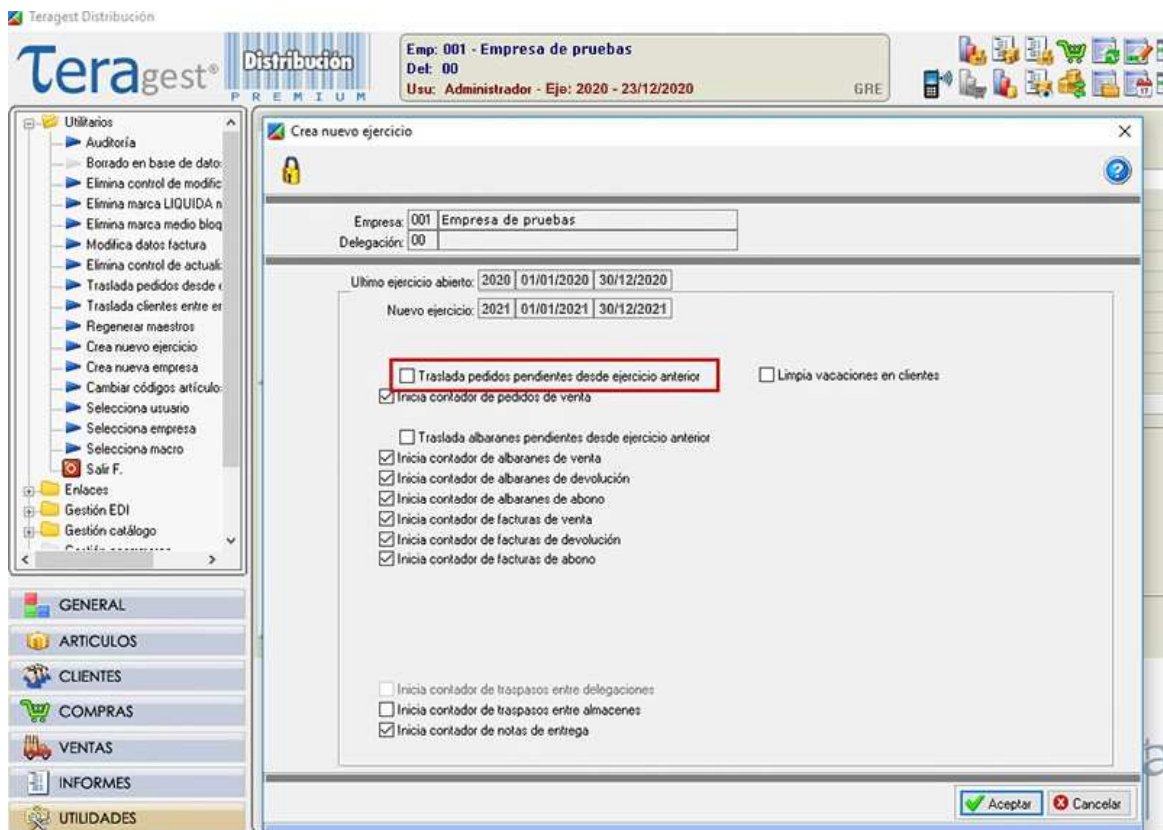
Teragest Distribución

Teragest® Distribución PREMIUM

Emp: 001 - Empresa de pruebas
Del: 00
Usu: Administrador - Eje: 2020 - 23/12/2020
GRE

Utilitarios
Auditoría
Borrado en base de dato:
Elimina control de modific
Elimina marca LIQUIDA n
Elimina marca medio bloq
Modifica datos factura
Elimina control de actuali:
Traslada pedidos desde
Traslada clientes entre er
Regenerar maestros
Crea nuevo ejercicio
Crea nueva empresa
Cambiar códigos artículo:
Selecciona usuario
Selecciona empresa
Selecciona macro
Salir F.
Enlaces
Gestión EDI
Gestión catálogo
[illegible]

GENERAL
ARTICULOS
CLIENTES
COMPRAS
VENTAS
INFORMES
UTILIDADES

Crea nuevo ejercicio

Empresa: 001 Empresa de pruebas
Delegación: 00

Ultimo ejercicio abierto: 2020 01/01/2020 30/12/2020
Nuevo ejercicio: 2021 01/01/2021 30/12/2021

Traslada pedidos pendientes desde ejercicio anterior
Limpia vacaciones en clientes
Inicia contador de pedidos de venta

Traslada albaranes pendientes desde ejercicio anterior
Inicia contador de albaranes de venta
Inicia contador de albaranes de devolución
Inicia contador de albaranes de abono
Inicia contador de facturas de venta
Inicia contador de facturas de devolución
Inicia contador de facturas de abono

Inicia contador de traspasos entre delegaciones
Inicia contador de traspasos entre almacenes
Inicia contador de notas de entrega

Aceptar
Cancelar